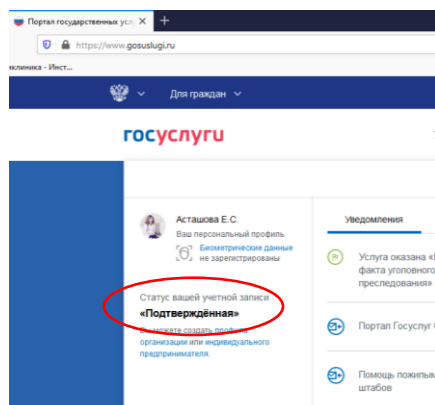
Портал государственных усл
+
https://www.gosuslugi.ru
клиника - Инст...
Для граждан
госуслуги
Асташова Е.С.
Ваш персональный профиль
Биометрические данные не зарегистрированы
Статус вашей учетной записи
«Подтверждённая»
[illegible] можете создать профиль организации или индивидуального предпринимателя.
Уведомления
Услуга оказана «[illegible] факта уголовного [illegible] преследования»
Портал Госуслуг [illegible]
Помощь пожилым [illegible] штабов